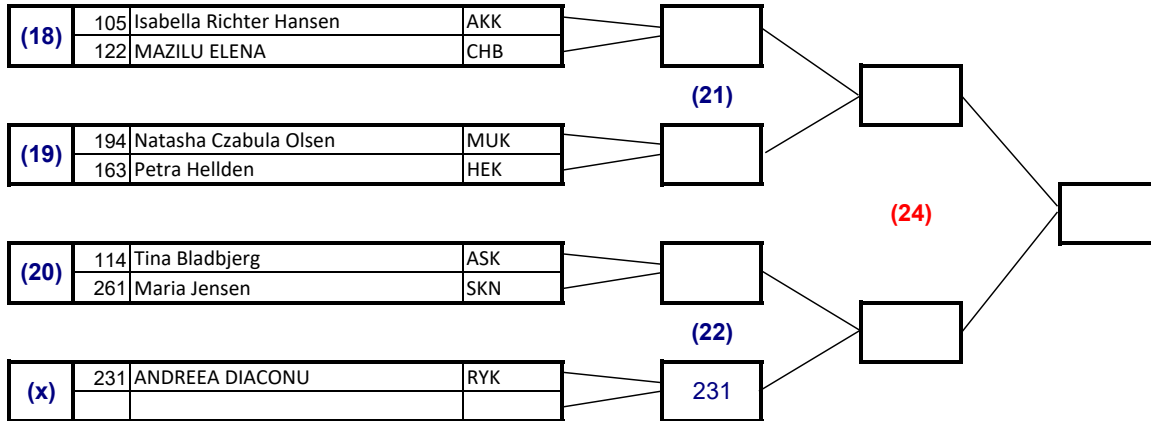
| (18) | 105 | Isabella Richter Hansen | AKK |
|---|---|---|---|
| | 122 | MAZILU ELENA | CHB |

(21)

| (19) | 194 | Natasha Czabula Olsen | MUK |
|---|---|---|---|
| | 163 | Petra Hellden | HEK |

(24)

| (20) | 114 | Tina Bladbjerg | ASK |
|---|---|---|---|
| | 261 | Maria Jensen | SKN |

(22)

| (x) | 231 | ANDREEA DIACONU | RYK |
|---|---|---|---|
| | | | |

231